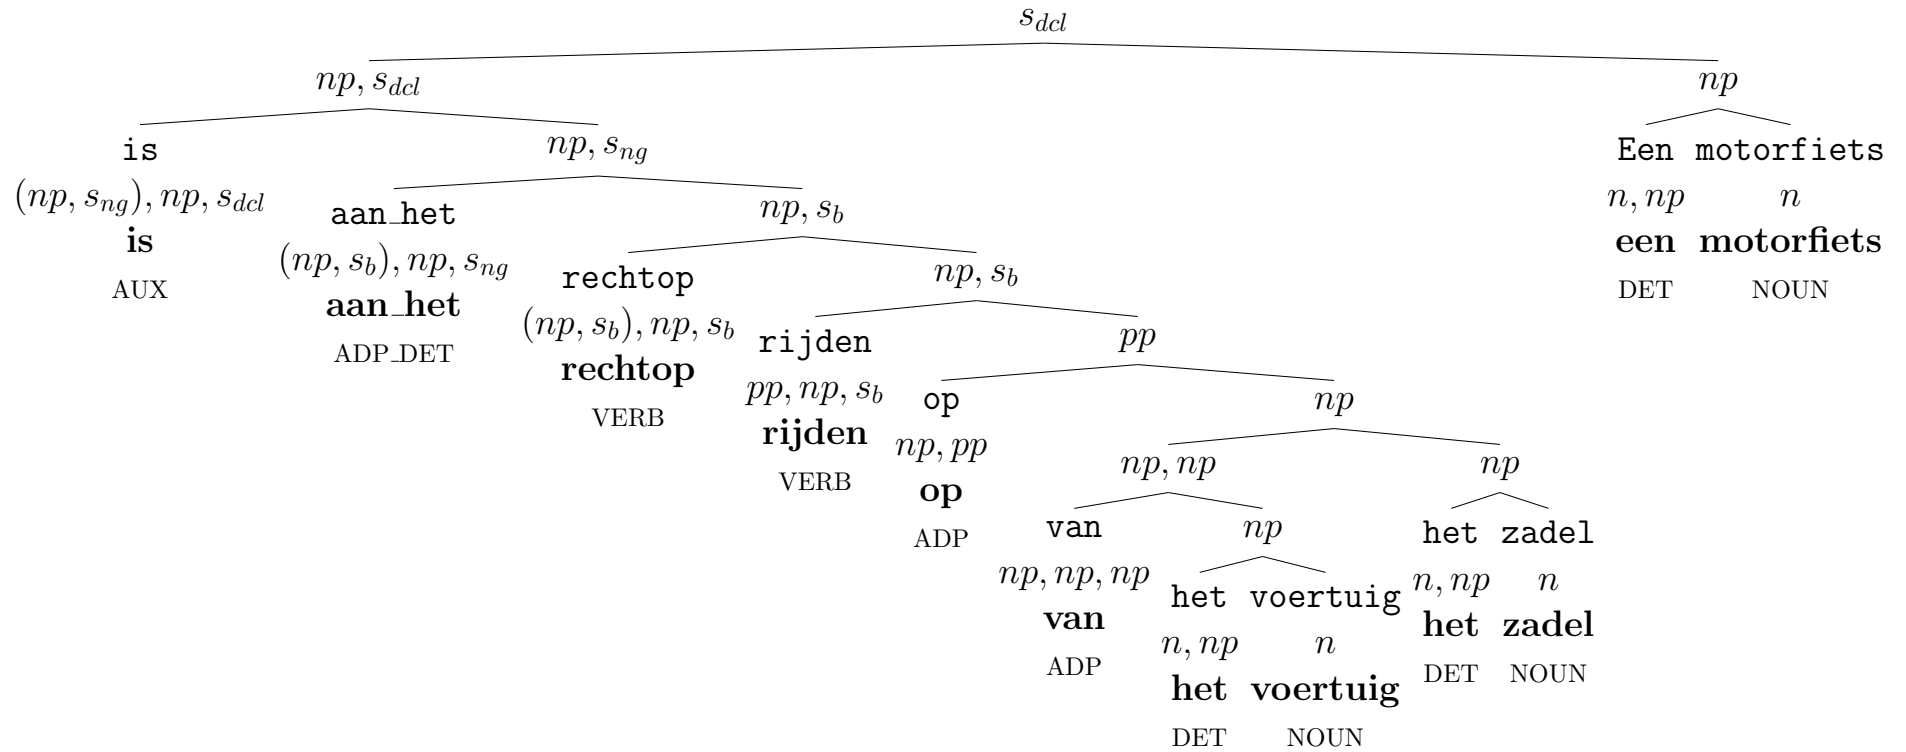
$s_{dcl}$

$np, s_{dcl}$

is
$(np, s_{ng}), np, s_{dcl}$
**is**
AUX

$np, s_{ng}$

aan_het
$(np, s_b), np, s_{ng}$
**aan_het**
ADP_DET

$np, s_b$

rechtop
$(np, s_b), np, s_b$
**rechtop**
VERB

$np, s_b$

rijden
$pp, np, s_b$
**rijden**
VERB

$pp$

op
$np, pp$
**op**
ADP

$np$

$np, np$

van
$np, np, np$
**van**
ADP

$np$

het
$n, np$
**het**
DET

voertuig
$n$
**voertuig**
NOUN

$np$

het
$n, np$
**het**
DET

zadel
$n$
**zadel**
NOUN

$np$

Een
$n, np$
**een**
DET

motorfiets
$n$
**motorfiets**
NOUN